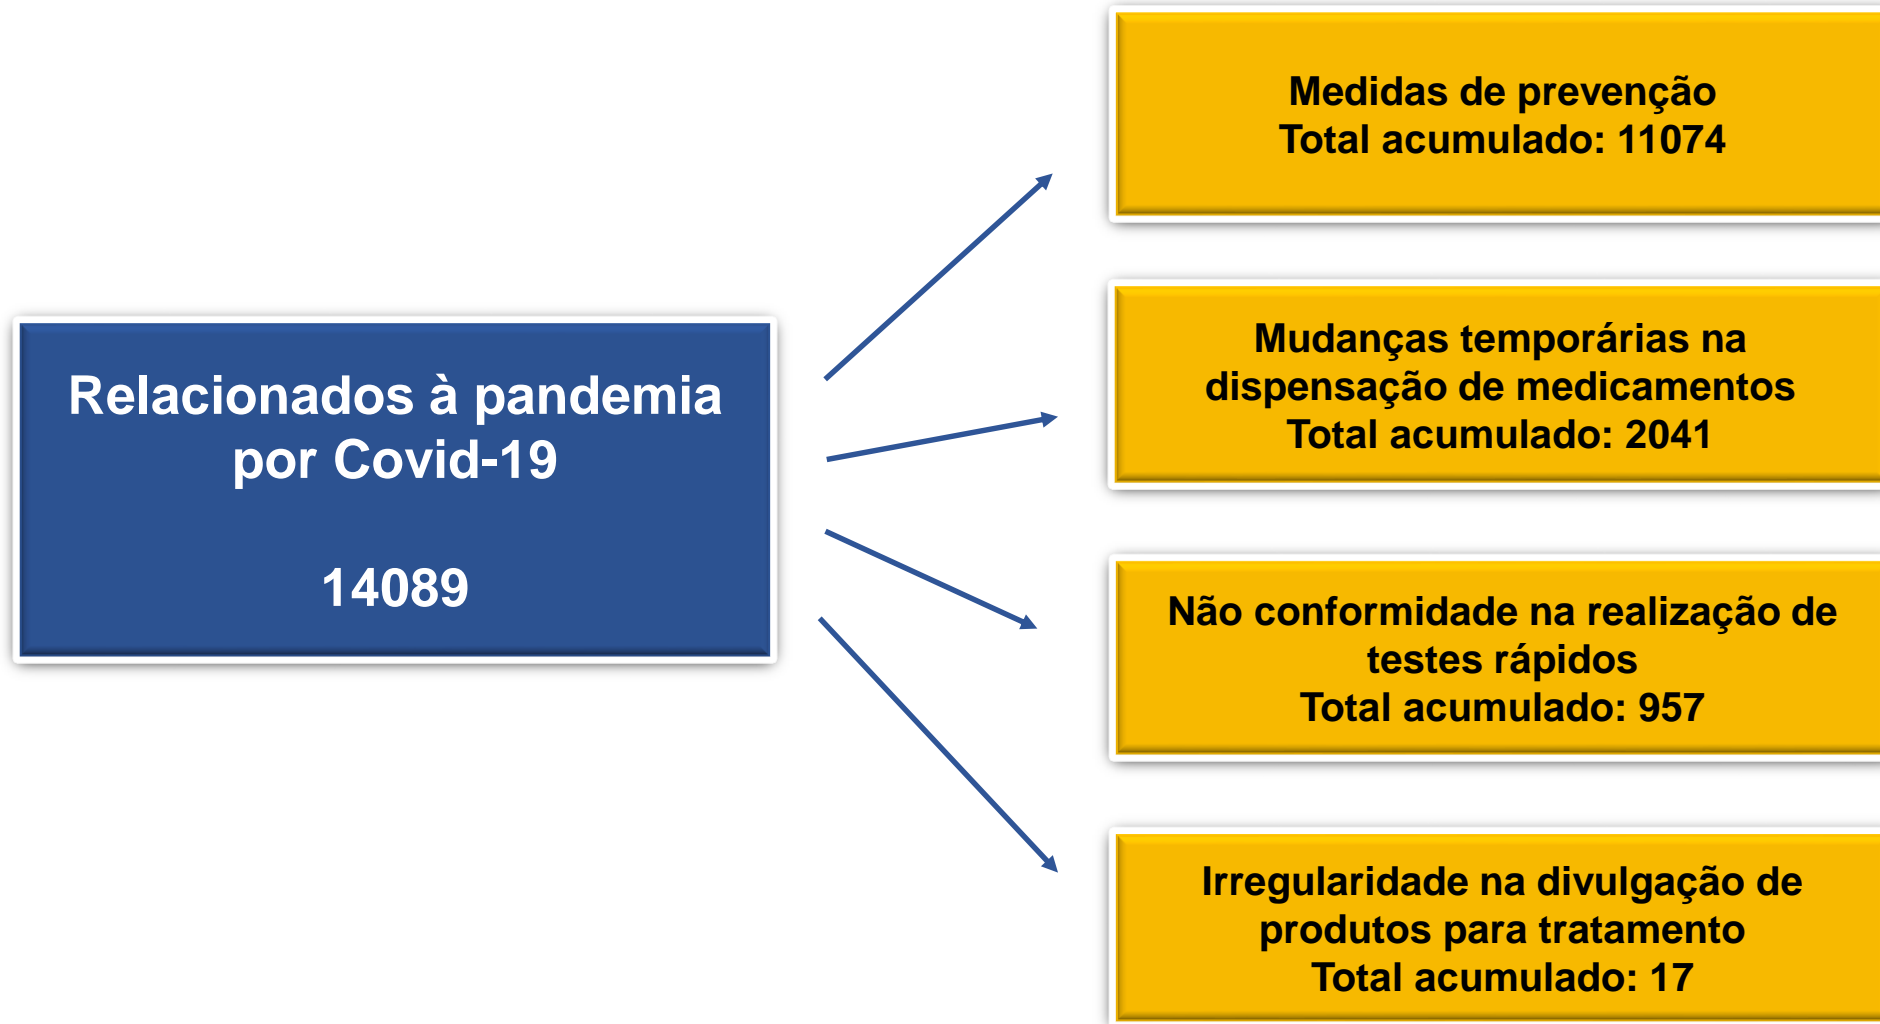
Relacionados à pandemia por Covid-19

14089

Medidas de prevenção
Total acumulado: 11074

Mudanças temporárias na dispensação de medicamentos
Total acumulado: 2041

Não conformidade na realização de testes rápidos
Total acumulado: 957

Irregularidade na divulgação de produtos para tratamento
Total acumulado: 17